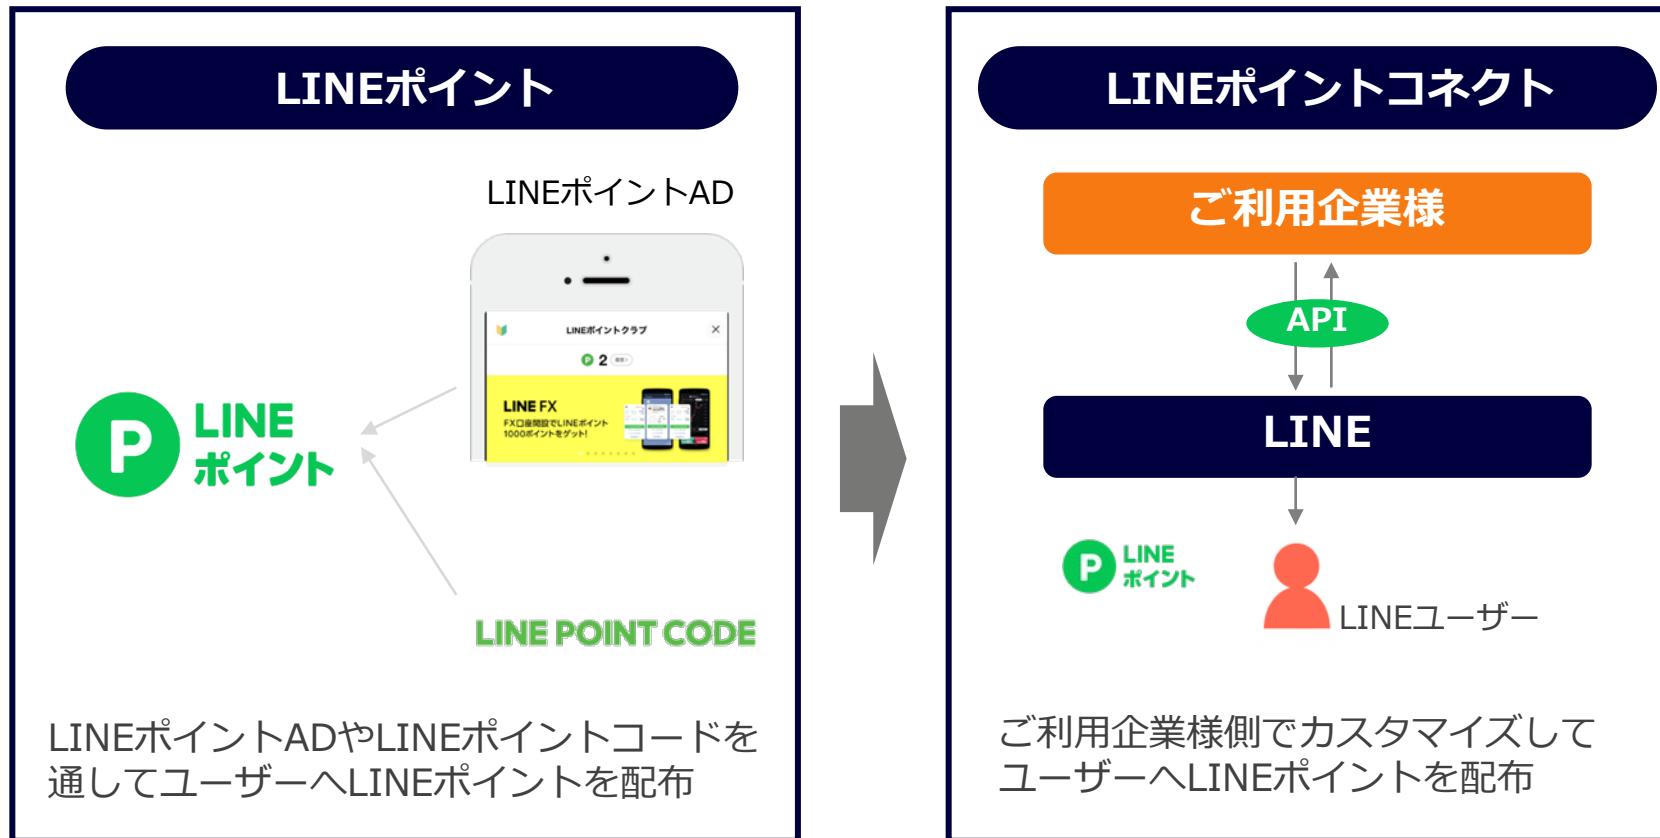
LINEポイント

LINEポイントAD

LINEポイントクラブ

2

LINE FX
FX口座開設でLINEポイント1000ポイントをゲット!

P LINE ポイント

LINE POINT CODE

LINEポイントADやLINEポイントコードを通してユーザーへLINEポイントを配布

LINEポイントコネクト

ご利用企業様

API

LINE

P LINE ポイント

LINEユーザー

ご利用企業様側でカスタマイズしてユーザーへLINEポイントを配布